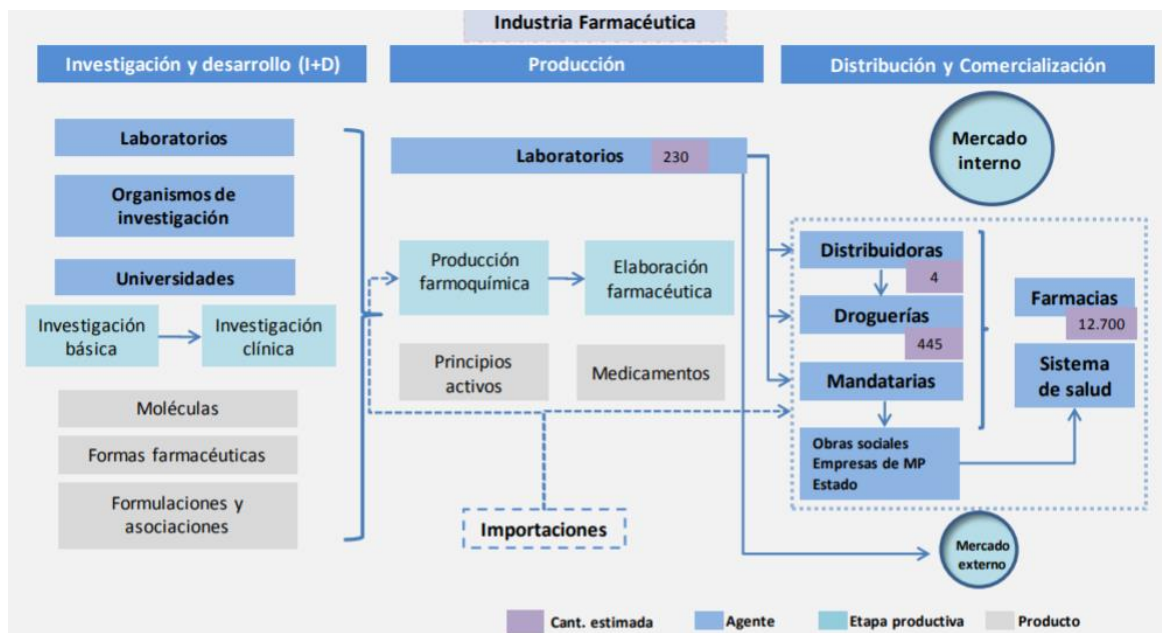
Industria Farmacéutica

Investigación y desarrollo (I+D)

Producción

Distribución y Comercialización

Laboratorios

Organismos de investigación

Universidades

Investigación básica

Investigación clínica

Moléculas

Formas farmacéuticas

Formulaciones y asociaciones

Laboratorios 230

Producción farmoquímica

Elaboración farmacéutica

Principios activos

Medicamentos

Importaciones

Mercado interno

Distribuidoras 4

Droguerías 445

Mandatarias

Obras sociales
Empresas de MP
Estado

Farmacias 12.700

Sistema de salud

Mercado externo

Cant. estimada
Agente
Etapa productiva
Producto